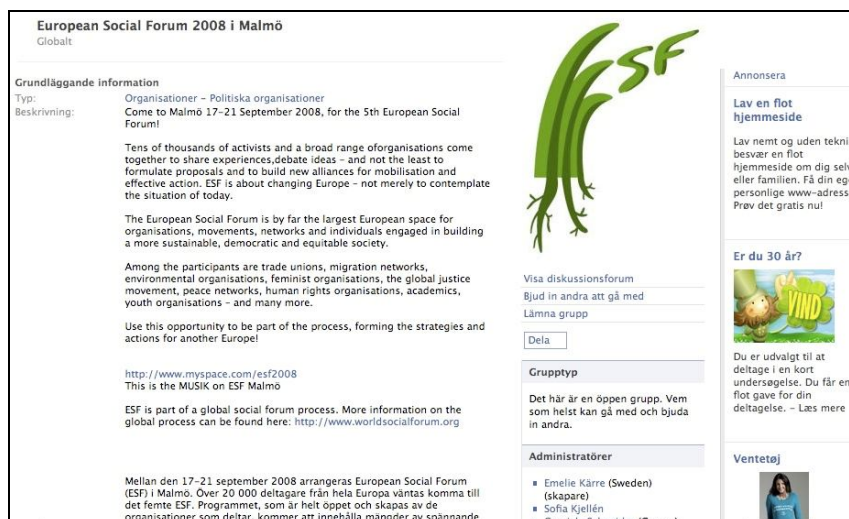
European Social Forum 2008 i Malmö
Globalt

Grundläggande information
Typ: Organisationer - Politiska organisationer
Beskrivning: Come to Malmö 17-21 September 2008, for the 5th European Social Forum!

Tens of thousands of activists and a broad range oforganisations come together to share experiences,debate ideas - and not the least to formulate proposals and to build new alliances for mobilisation and effective action. ESF is about changing Europe - not merely to contemplate the situation of today.

The European Social Forum is by far the largest European space for organisations, movements, networks and individuals engaged in building a more sustainable, democratic and equitable society.

Among the participants are trade unions, migration networks, environmental organisations, feminist organisations, the global justice movement, peace networks, human rights organisations, academics, youth organisations - and many more.

Use this opportunity to be part of the process, forming the strategies and actions for another Europe!

http://www.myspace.com/esf2008
This is the MUSIK on ESF Malmö

ESF is part of a global social forum process. More information on the global process can be found here: http://www.worldsocialforum.org

Mellan den 17-21 september 2008 arrangeras European Social Forum (ESF) i Malmö. Över 20 000 deltagare från hela Europa väntas komma till det femte ESF. Programmet, som är helt öppet och skapas av de organisationer som deltar, kommer att innehålla mängder av spännande

ESF

Visa diskussionsforum
Bjud in andra att gå med
Lämna grupp

Dela

Grupptyp
Det här är en öppen grupp. Vem som helst kan gå med och bjuda in andra.

Administratörer
Emelie Kärre (Sweden) (skapare)
Sofia Kjellén
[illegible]

Annonsera

Lav en flot hjemmeside
Lav nemt og uden tekni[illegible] besvær en flot hjemmeside om dig selv eller familien. Få din eg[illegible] personlige www-adress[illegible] Prøv det gratis nu!

Er du 30 år?
VIND
Du er udvalgt til at deltage i en kort undersøgelse. Du får en flot gave for din deltagelse. - Læs mere

Ventetøj